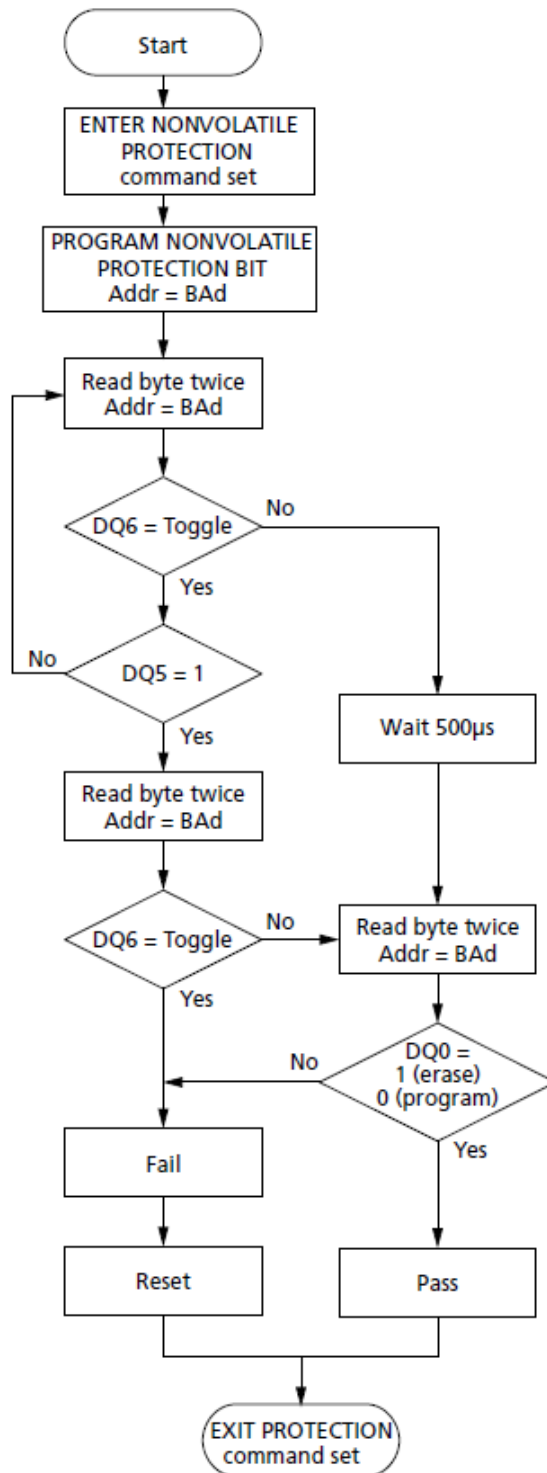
Start

ENTER NONVOLATILE PROTECTION command set

PROGRAM NONVOLATILE PROTECTION BIT Addr = BAd

Read byte twice Addr = BAd

DQ6 = Toggle

No

Yes

No

DQ5 = 1

Yes

Wait 500µs

Read byte twice Addr = BAd

DQ6 = Toggle

No

Yes

Read byte twice Addr = BAd

No

DQ0 = 1 (erase) 0 (program)

Yes

Fail

Reset

Pass

EXIT PROTECTION command set